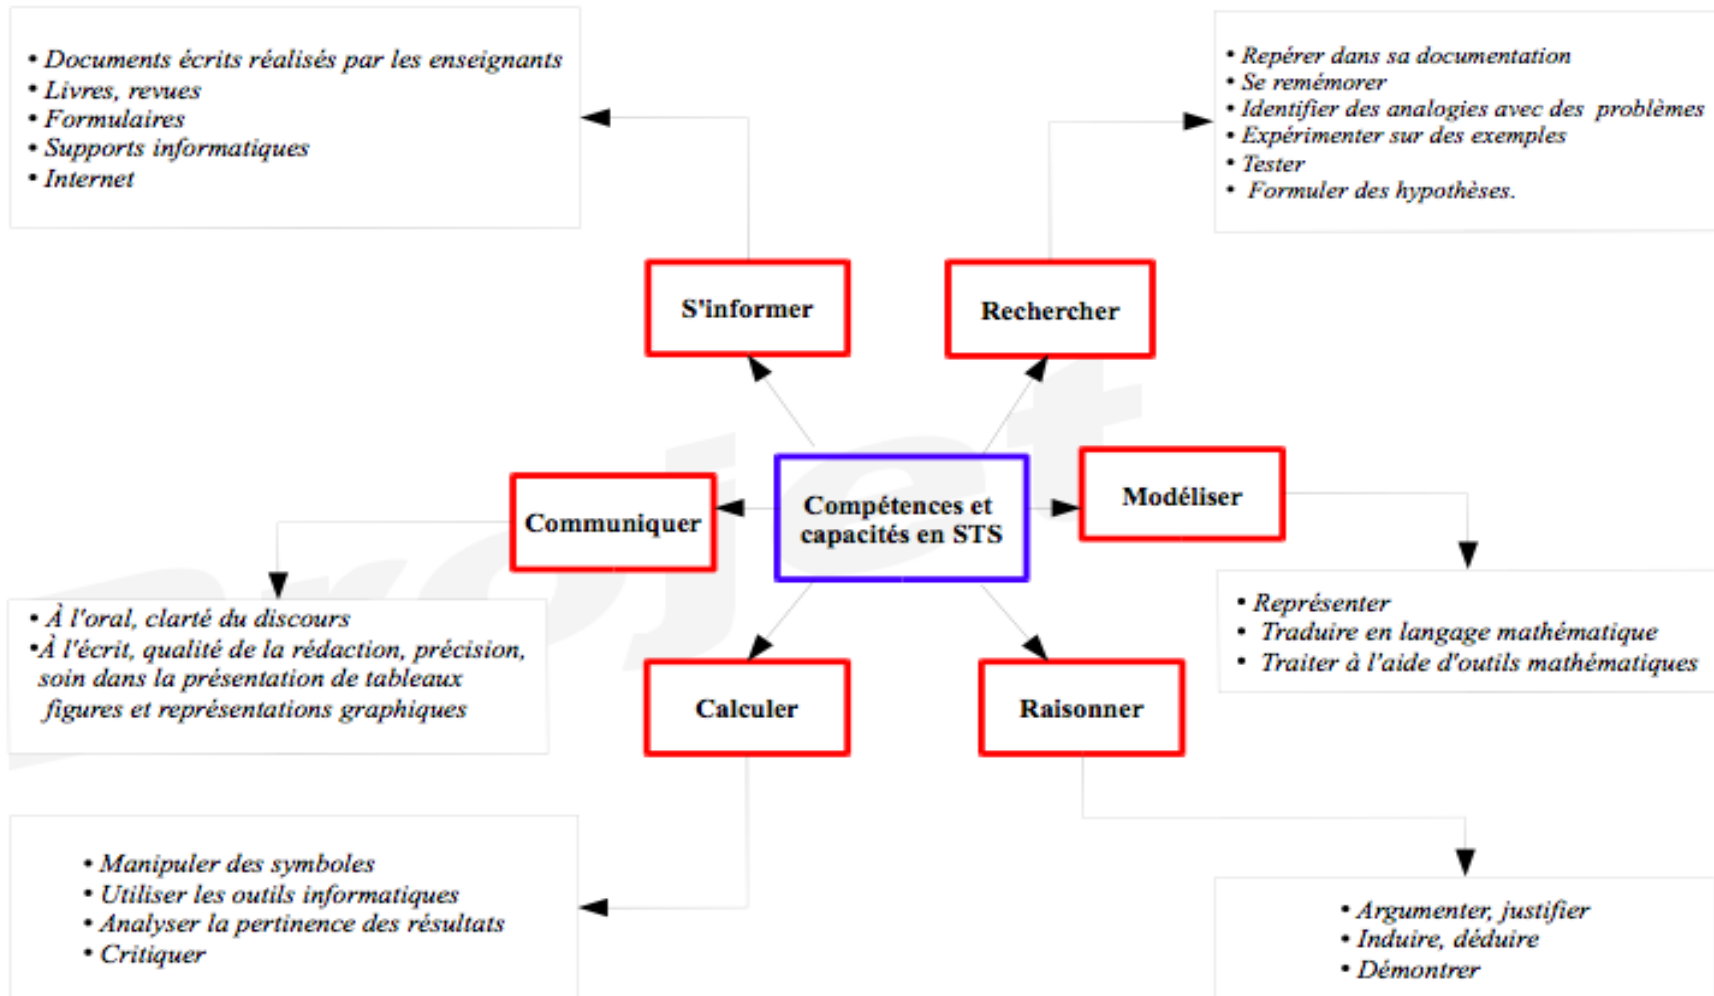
• Documents écrits réalisés par les enseignants
• Livres, revues
• Formulaires
• Supports informatiques
• Internet

• Repérer dans sa documentation
• Se remémorer
• Identifier des analogies avec des problèmes
• Expérimenter sur des exemples
• Tester
• Formuler des hypothèses.

S'informer

Rechercher

Communiquer

Compétences et capacités en STS

Modéliser

• À l'oral, clarté du discours
•À l'écrit, qualité de la rédaction, précision, soin dans la présentation de tableaux figures et représentations graphiques

• Représenter
• Traduire en langage mathématique
• Traiter à l'aide d'outils mathématiques

Calculer

Raisonner

• Manipuler des symboles
• Utiliser les outils informatiques
• Analyser la pertinence des résultats
• Critiquer

• Argumenter, justifier
• Induire, déduire
• Démontrer